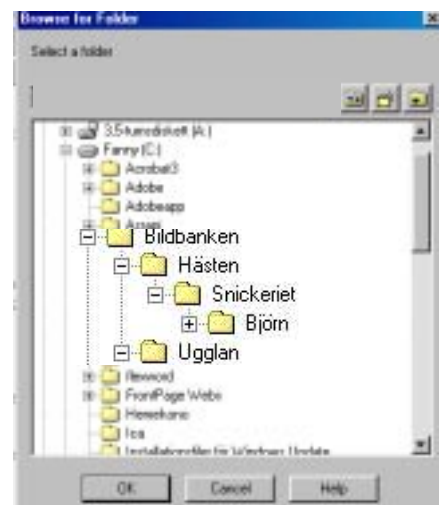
Browse for Folder

Select a folder

3,5-tumsdiskett (A:)
Fanny (C:)
Acrobat3
Adobe
Adobeapp
Assas
Bildbanken
Hästen
Snickeriet
Björn
Ugglan
flexword
FrontPage Webs
Hemekonо
Ica
Installationsfiler för Windows Update

OK
Cancel
Help